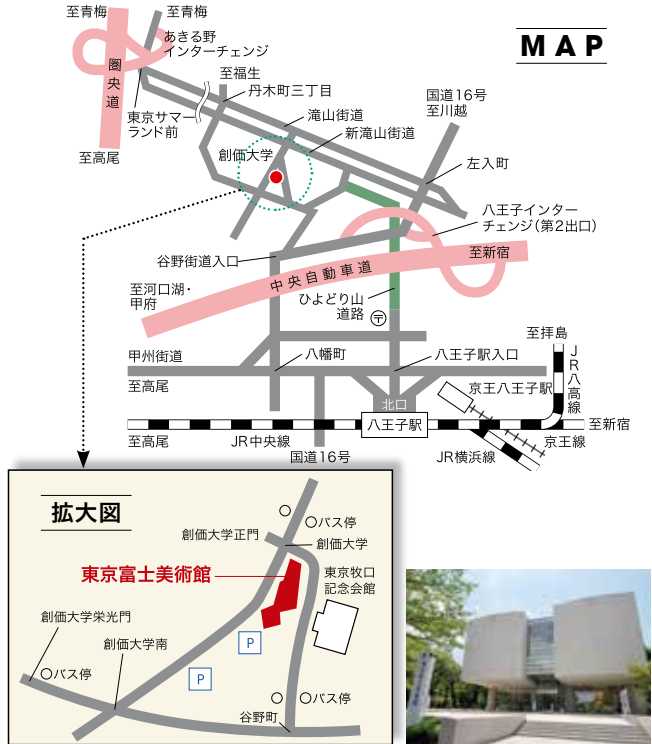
MAP

至青梅
至青梅
あきる野インターチェンジ
圏央道
至福生
丹木町三丁目
東京サマーランド前
滝山街道
新滝山街道
国道16号
至川越
至高尾
創価大学
左入町
八王子インターチェンジ（第2出口）
谷野街道入口
至新宿
中央自動車道
至河口湖・甲府
ひよどり山道路
至拝島
甲州街道
八幡町
八王子駅入口
JR八高線
至高尾
京王八王子駅
北口
八王子駅
至新宿
至高尾
JR中央線
京王線
国道16号
JR横浜線

拡大図
バス停
創価大学正門
創価大学
東京富士美術館
東京牧口記念会館
創価大学栄光門
創価大学南
P
P
バス停
バス停
谷野町